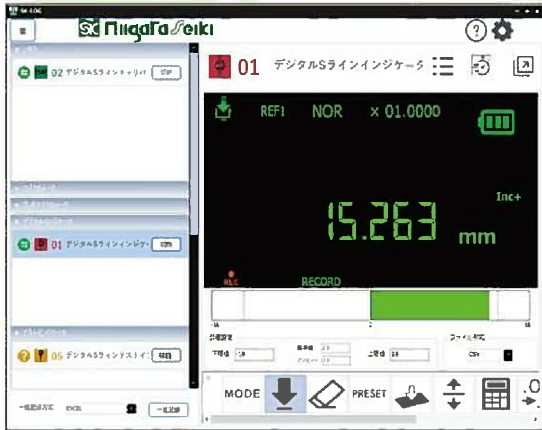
SK-LOG

Niigata Seiki

02 デジタルSラインキャリパ

01 デジタルSラインインジケータ

05 デジタルSラインテストイ

一括送信方式 EXCEL 一括送信

01 デジタルSラインインジケータ

REF1 NOR × 01.0000

Inc+

15.263 mm

RLC

RECORD

-16 2 16

下限値 上限値

CSV

MODE PRESET